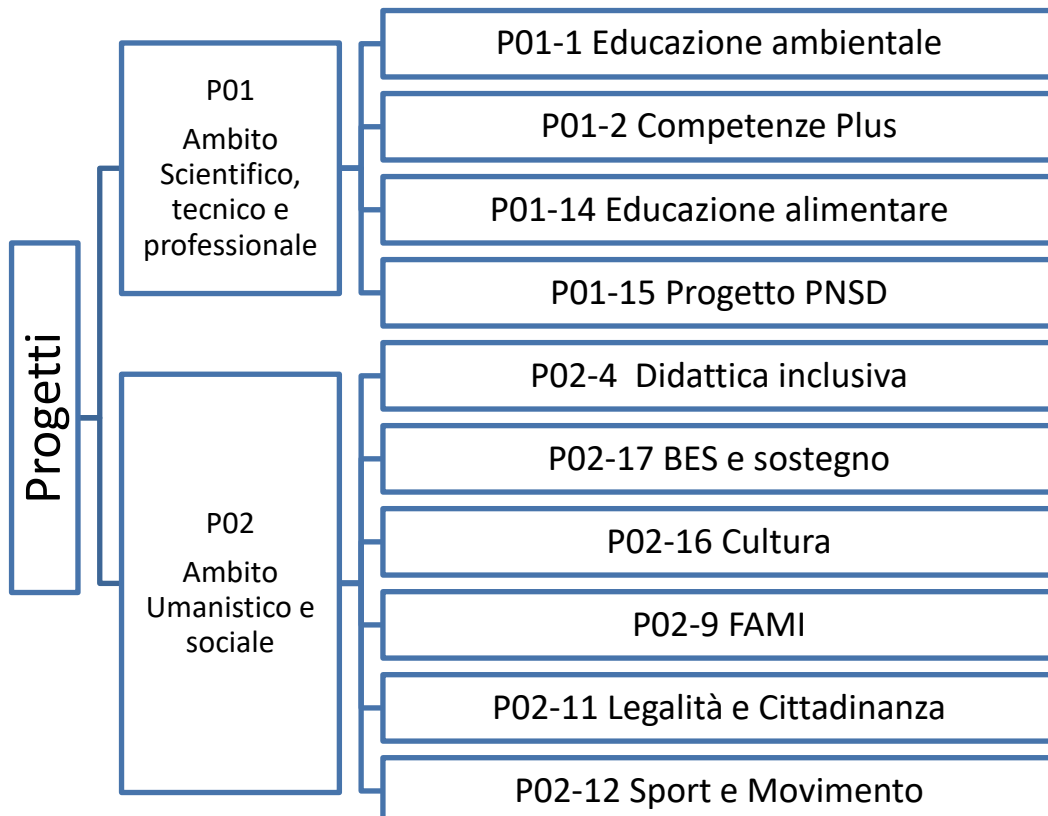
Progetti

P01

Ambito Scientifico, tecnico e professionale

P01-1 Educazione ambientale

P01-2 Competenze Plus

P01-14 Educazione alimentare

P01-15 Progetto PNSD

P02

Ambito Umanistico e sociale

P02-4 Didattica inclusiva

P02-17 BES e sostegno

P02-16 Cultura

P02-9 FAMI

P02-11 Legalità e Cittadinanza

P02-12 Sport e Movimento